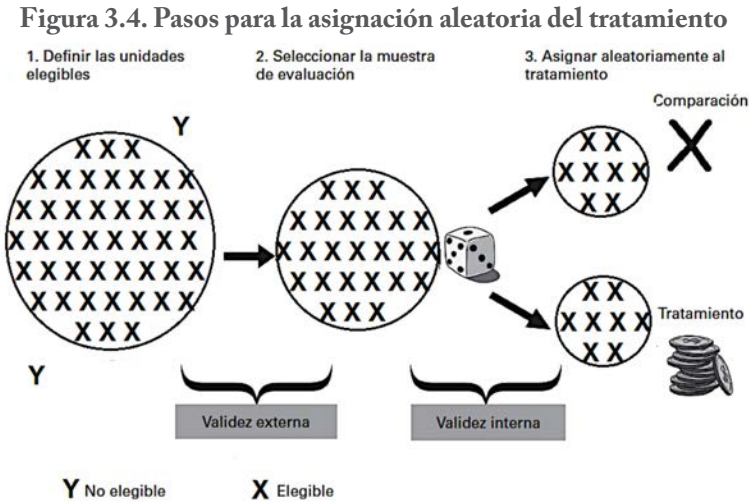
Figura 3.4. Pasos para la asignación aleatoria del tratamiento

1. Definir las unidades elegibles

2. Seleccionar la muestra de evaluación

3. Asignar aleatoriamente al tratamiento

Comparación

Y

XXX
XXXXXXX
XXXXXXXX
XXXXXXXX
XXXXXXXX
XXXXXXX
XXX

Y

XXX
XXXXXX
XXXXXXX
XXXXXXX
XXXXXX
XXX

XX
XXXX
XX

X

XX
XXXX
XX

Tratamiento

Validez externa

Validez interna

Y No elegible

X Elegible